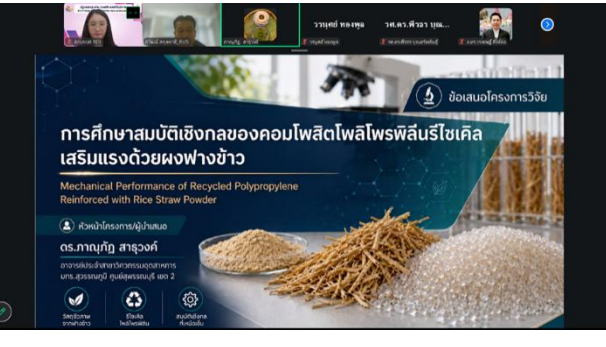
วารุณย์ ทองพูล
รศ.ดร.ศิวลา บุณ...

ข้อเสนอโครงการวิจัย

การศึกษาสมบัติเชิงกลของคอมโพสิตโพลิโพรพิลีนรีไซเคิล เสริมแรงด้วยผงฟางข้าว

Mechanical Performance of Recycled Polypropylene Reinforced with Rice Straw Powder

หัวหน้าโครงการ/ผู้นำเสนอ

ดร.ภาณุภัฎ สารวงค์

อาจารย์ประจำสาขาวิชา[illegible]
มทร.สุวรรณภูมิ ศูนย์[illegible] เขต 2

วัสดุชีวภาพจากฟางข้าว
รีไซเคิลโพลิโพรพิลีน
สมบัติเชิงกลที่เหมาะสม